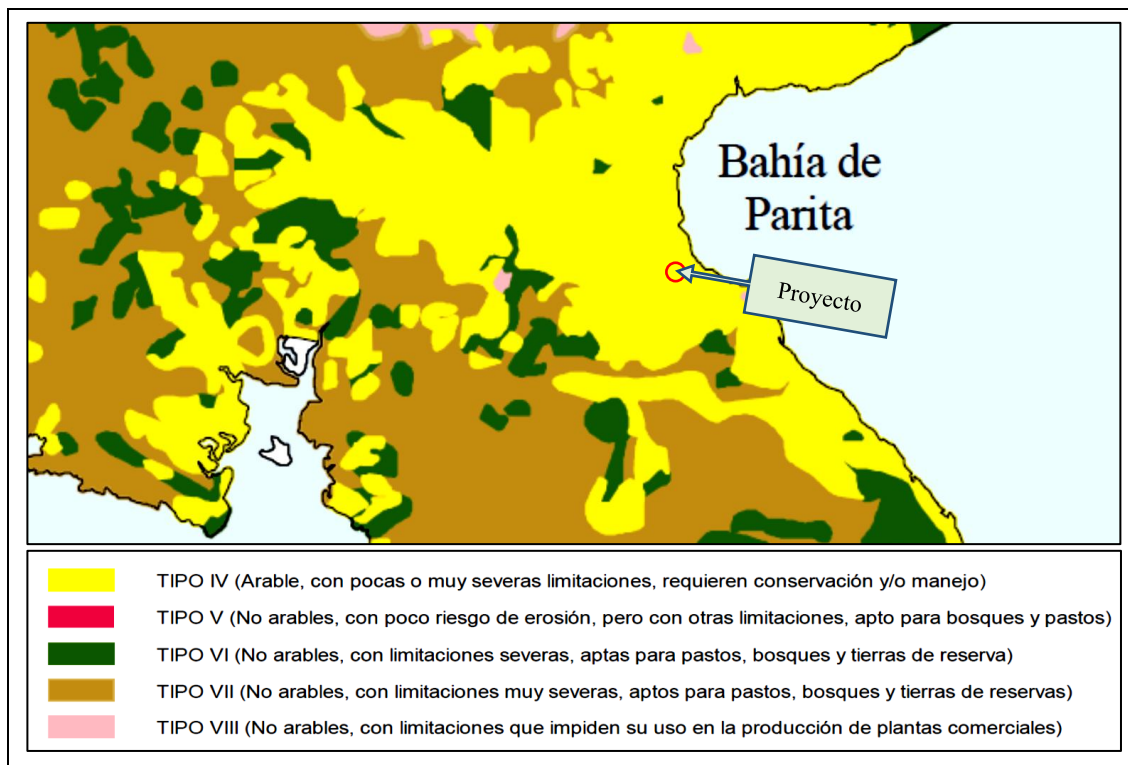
Bahía de Parita

Proyecto

TIPO IV (Arable, con pocas o muy severas limitaciones, requieren conservación y/o manejo)

TIPO V (No arables, con poco riesgo de erosión, pero con otras limitaciones, apto para bosques y pastos)

TIPO VI (No arables, con limitaciones severas, aptas para pastos, bosques y tierras de reserva)

TIPO VII (No arables, con limitaciones muy severas, aptos para pastos, bosques y tierras de reservas)

TIPO VIII (No arables, con limitaciones que impiden su uso en la producción de plantas comerciales)